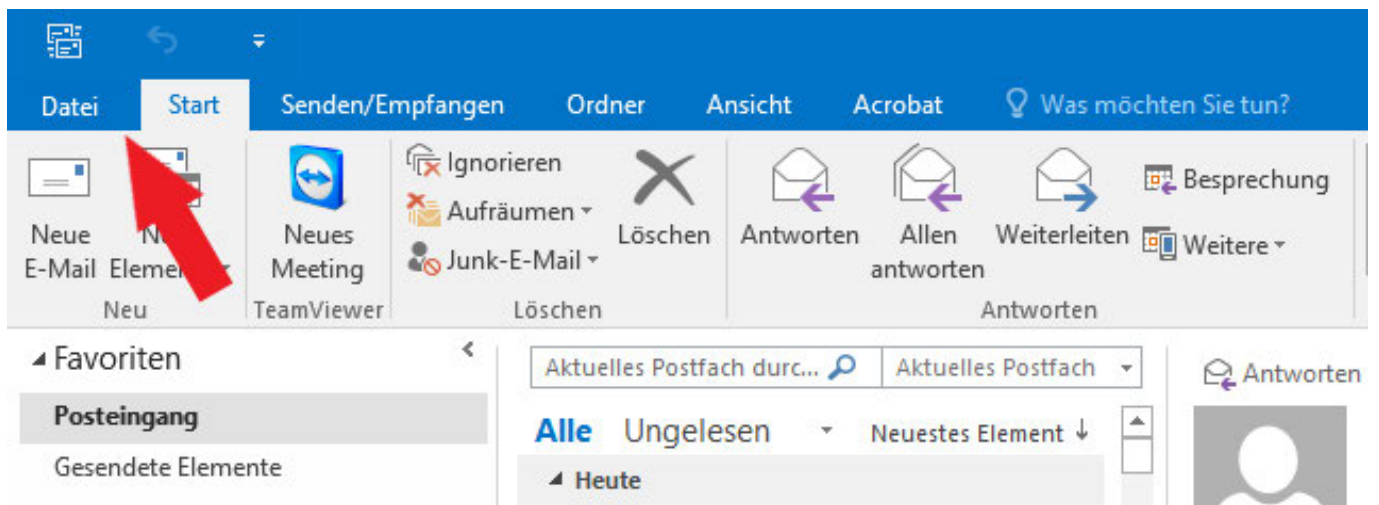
Datei Start Senden/Empfangen Ordner Ansicht Acrobat Was möchten Sie tun?

Neue E-Mail
N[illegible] Elemen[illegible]
Neu

Neues Meeting
TeamViewer

Ignorieren
Aufräumen
Junk-E-Mail
Löschen
Löschen

Antworten
Allen antworten
Weiterleiten
Besprechung
Weitere
Antworten

Favoriten
Posteingang
Gesendete Elemente

Aktuelles Postfach durc...
Aktuelles Postfach
Alle Ungelesen
Neuestes Element ↓
Heute

Antworten